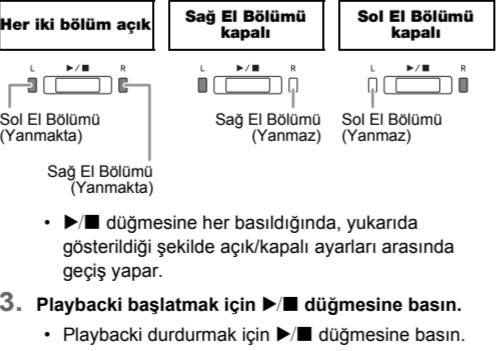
Her iki bölüm açık

Sağ El Bölümü kapalı

Sol El Bölümü kapalı

L ►/■ R

L ►/■ R

L ►/■ R

Sol El Bölümü (Yanmakta)

Sağ El Bölümü (Yanmakta)

Sağ El Bölümü (Yanmaz)

Sol El Bölümü (Yanmaz)

• ►/■ düğmesine her basıldığında, yukarıda gösterildiği şekilde açık/kapalı ayarları arasında geçiş yapar.

3. Playbacki başlatmak için ►/■ düğmesine basın.

• Playbacki durdurmak için ►/■ düğmesine basın.